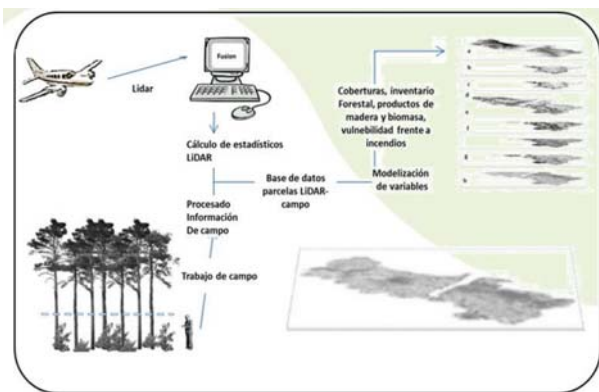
Lidar

Fusion

Cálculo de estadísticos LiDAR

Coberturas, inventario Forestal, productos de madera y biomasa, vulnebilidad frente a incendios

Modelización de variables

Base de datos parcelas LiDAR-campo

Procesado Información De campo

Trabajo de campo